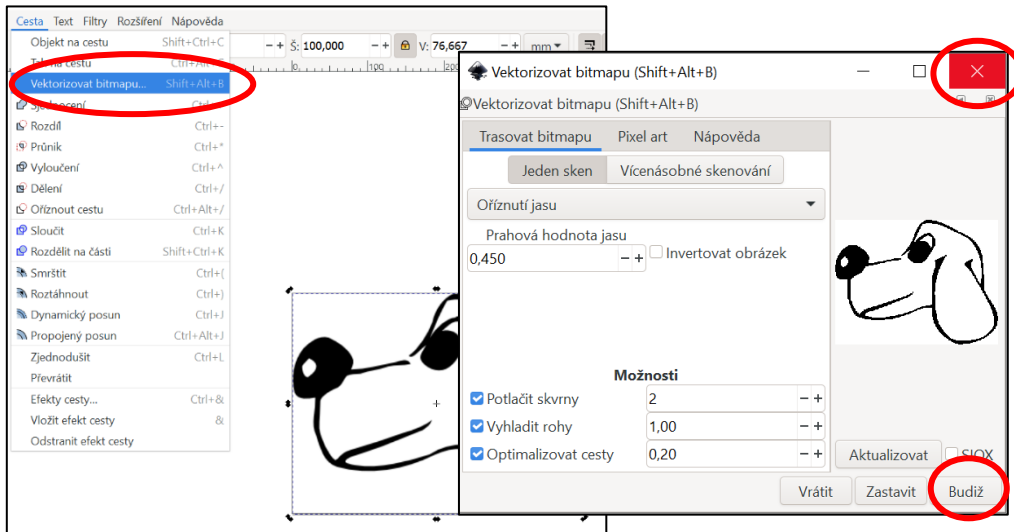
Cesta Text Filtry Rozšíření Nápověda

Objekt na cestu Shift+Ctrl+C
T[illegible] na cestu Ctrl+Alt+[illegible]
Vektorizovat bitmapu... Shift+Alt+B
Sjednocení Ctrl+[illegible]
Rozdíl Ctrl+-
Průnik Ctrl+*
Vyloučení Ctrl+^
Dělení Ctrl+/
Oříznout cestu Ctrl+Alt+/
Sloučit Ctrl+K
Rozdělit na části Shift+Ctrl+K
Smrštit Ctrl+(
Roztáhnout Ctrl+)
Dynamický posun Ctrl+J
Propojený posun Ctrl+Alt+J
Zjednodušit Ctrl+L
Převrátit
Efekty cesty... Ctrl+&
Vložit efekt cesty &
Odstranit efekt cesty

Š: 100,000 V: 76,667 mm

Vektorizovat bitmapu (Shift+Alt+B)

Vektorizovat bitmapu (Shift+Alt+B)

Trasovat bitmapu Pixel art Nápověda

Jeden sken Vícenásobné skenování

Oříznutí jasu

Prahová hodnota jasu
0,450
Invertovat obrázek

Možnosti
Potlačit skvrny 2
Vyhladit rohy 1,00
Optimalizovat cesty 0,20

Aktualizovat SIOX

Vrátit Zastavit Budiž